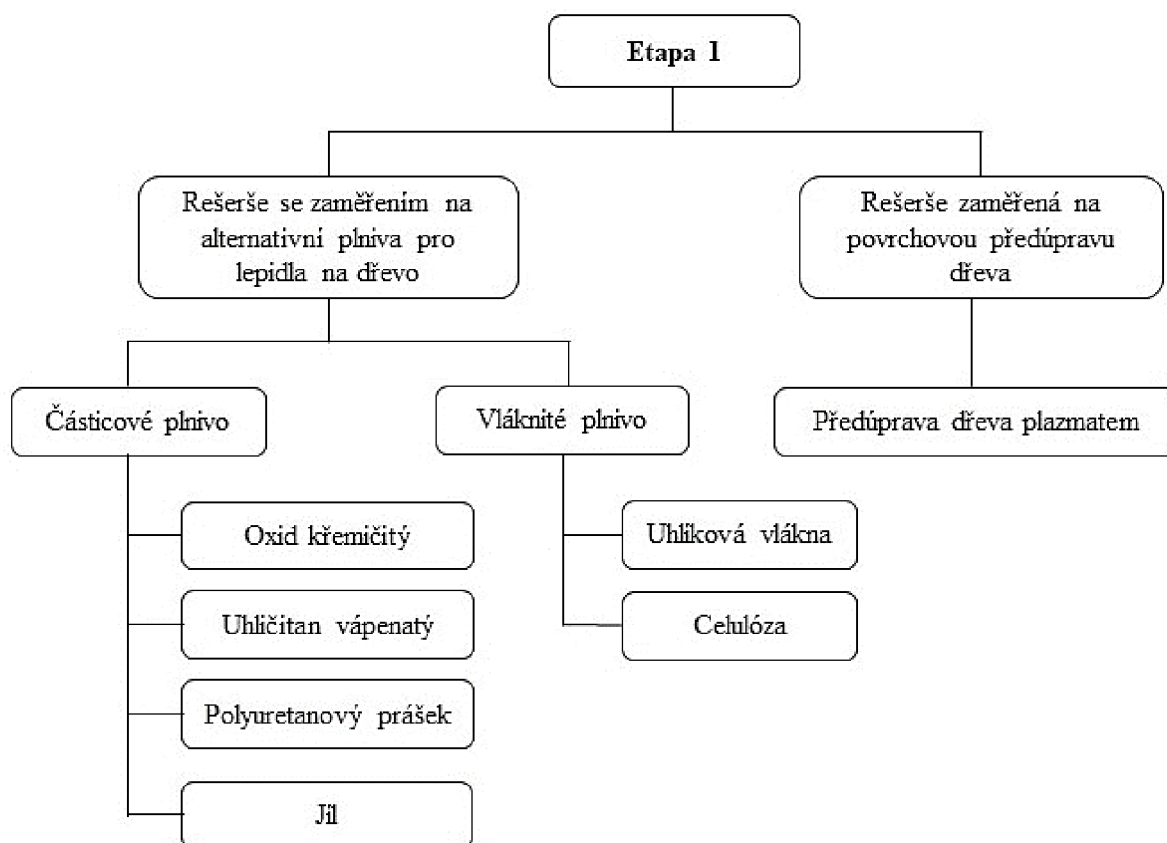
Etapa 1

Rešerše se zaměřením na alternativní plniva pro lepidla na dřevo

Rešerše zaměřená na povrchovou předúpravu dřeva

Částicové plnivo

Vláknité plnivo

Předúprava dřeva plazmatem

Oxid křemičitý

Uhličitan vápenatý

Polyuretanový prášek

Jíl

Uhlíková vlákna

Celulóza